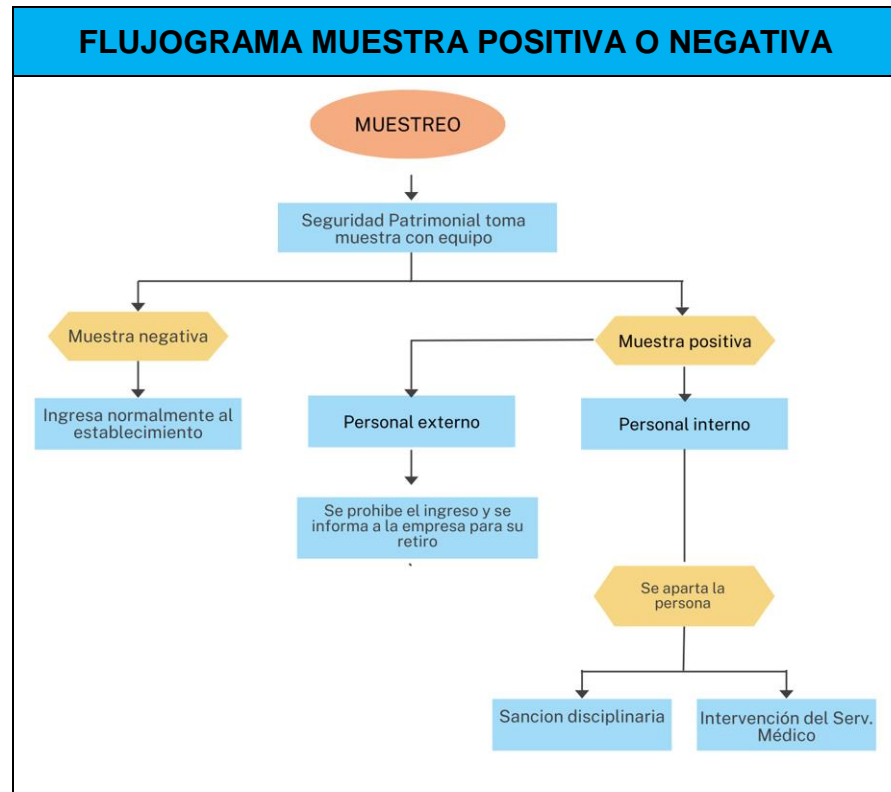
FLUJOGRAMA MUESTRA POSITIVA O NEGATIVA

MUESTREO

Seguridad Patrimonial toma muestra con equipo

Muestra negativa

Ingresa normalmente al establecimiento

Muestra positiva

Personal externo

Se prohibe el ingreso y se informa a la empresa para su retiro

Personal interno

Se aparta la persona

Sancion disciplinaria

Intervención del Serv. Médico